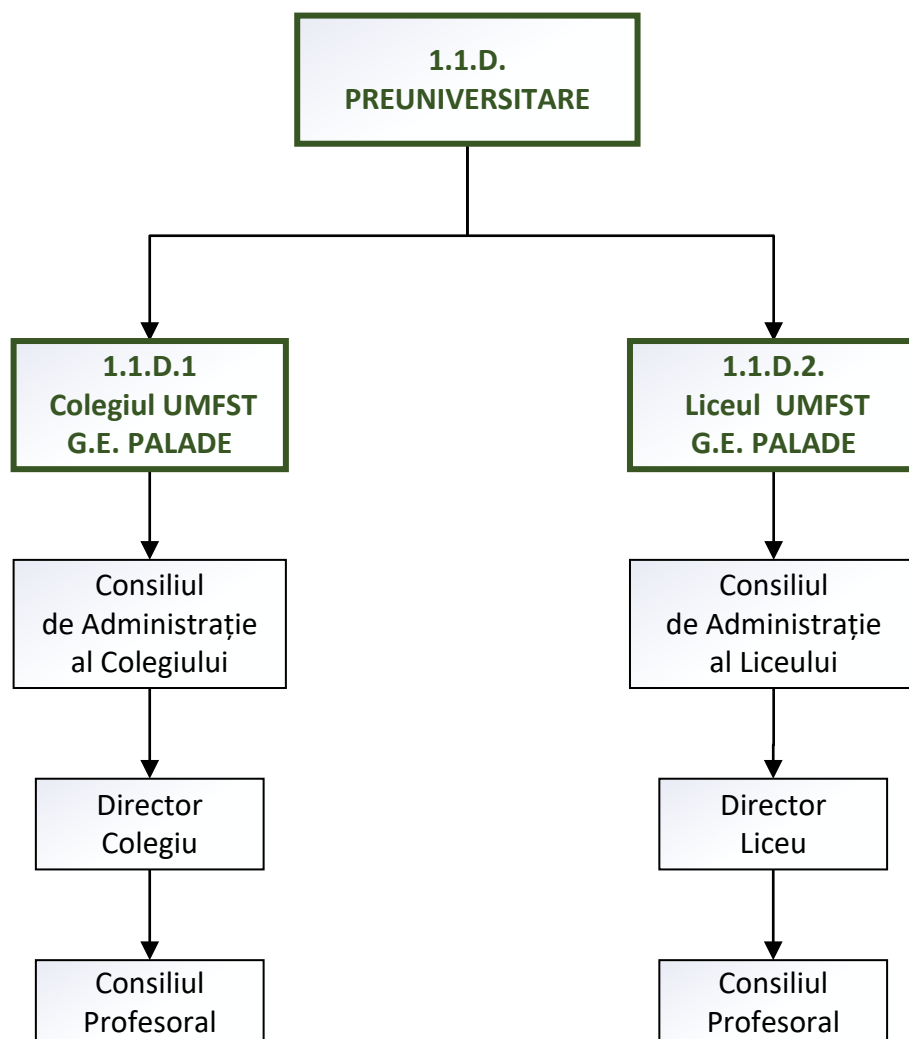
1.1.D.
PREUNIVERSITARE

1.1.D.1
Colegiul UMFST
G.E. PALADE

Consiliul
de Administrație
al Colegiului

Director
Colegiu

Consiliul
Profesoral

1.1.D.2.
Liceul UMFST
G.E. PALADE

Consiliul
de Administrație
al Liceului

Director
Liceu

Consiliul
Profesoral